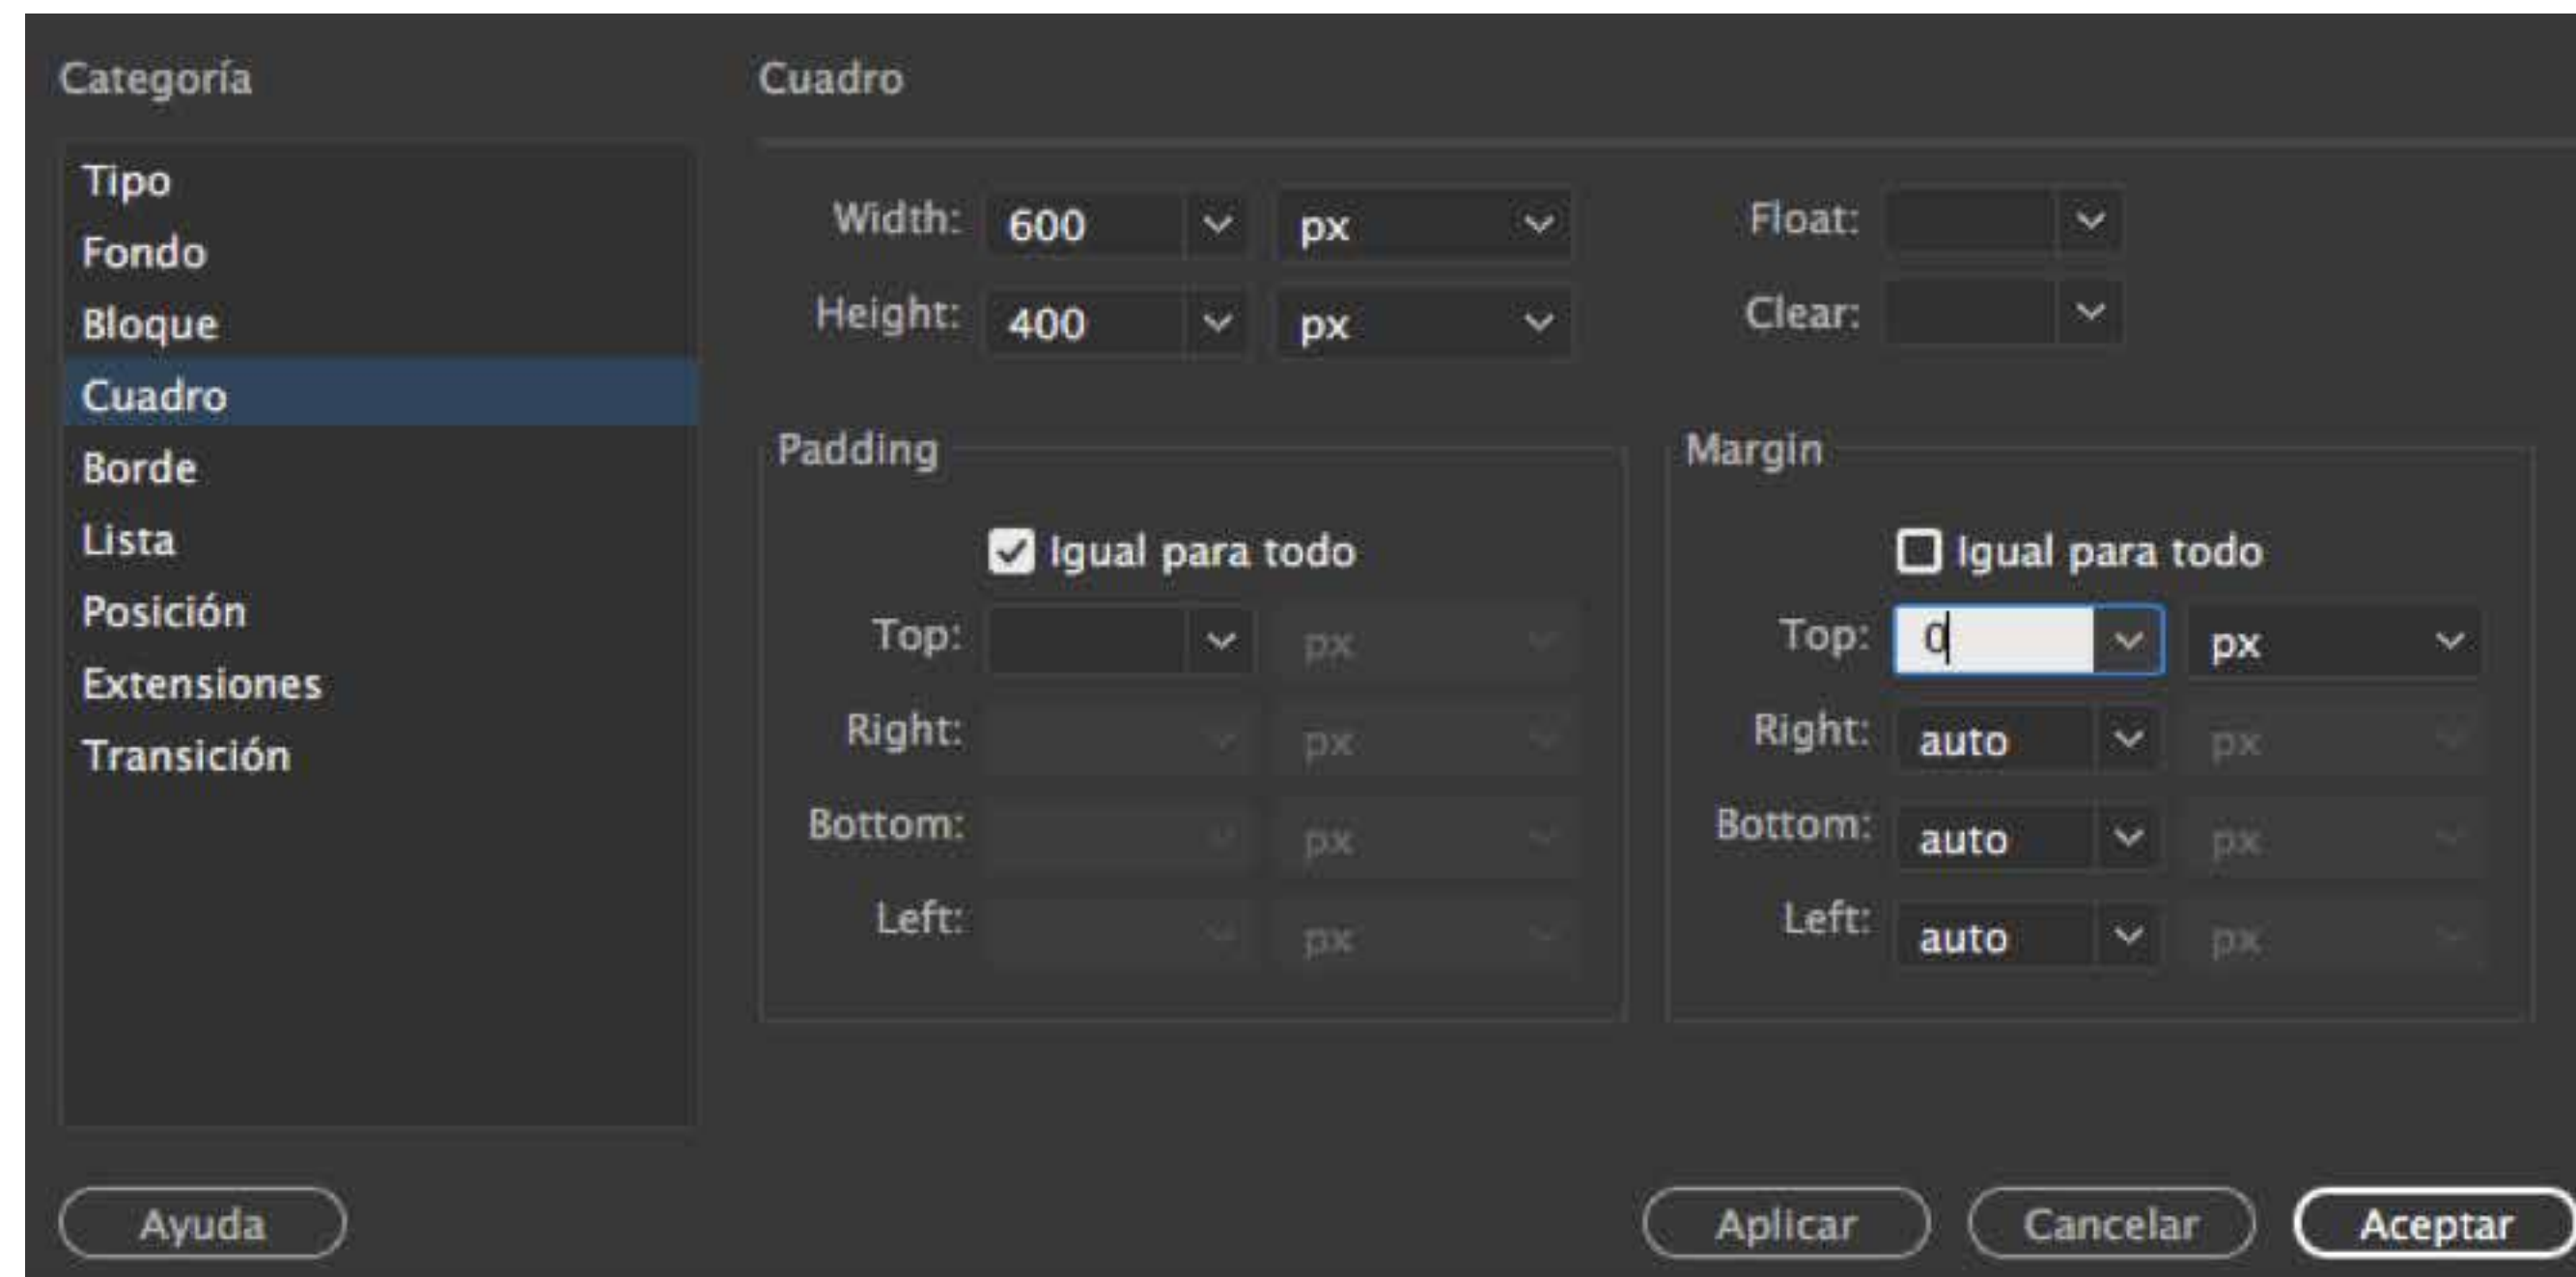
Categoría

Tipo
Fondo
Bloque
Cuadro
Borde
Lista
Posición
Extensiones
Transición

Cuadro

Width: 600 px
Height: 400 px

Float:
Clear:

Padding

Igual para todo

Top: px
Right: px
Bottom: px
Left: px

Margin

Igual para todo

Top: 0 px
Right: auto px
Bottom: auto px
Left: auto px

Ayuda

Aplicar Cancelar Aceptar